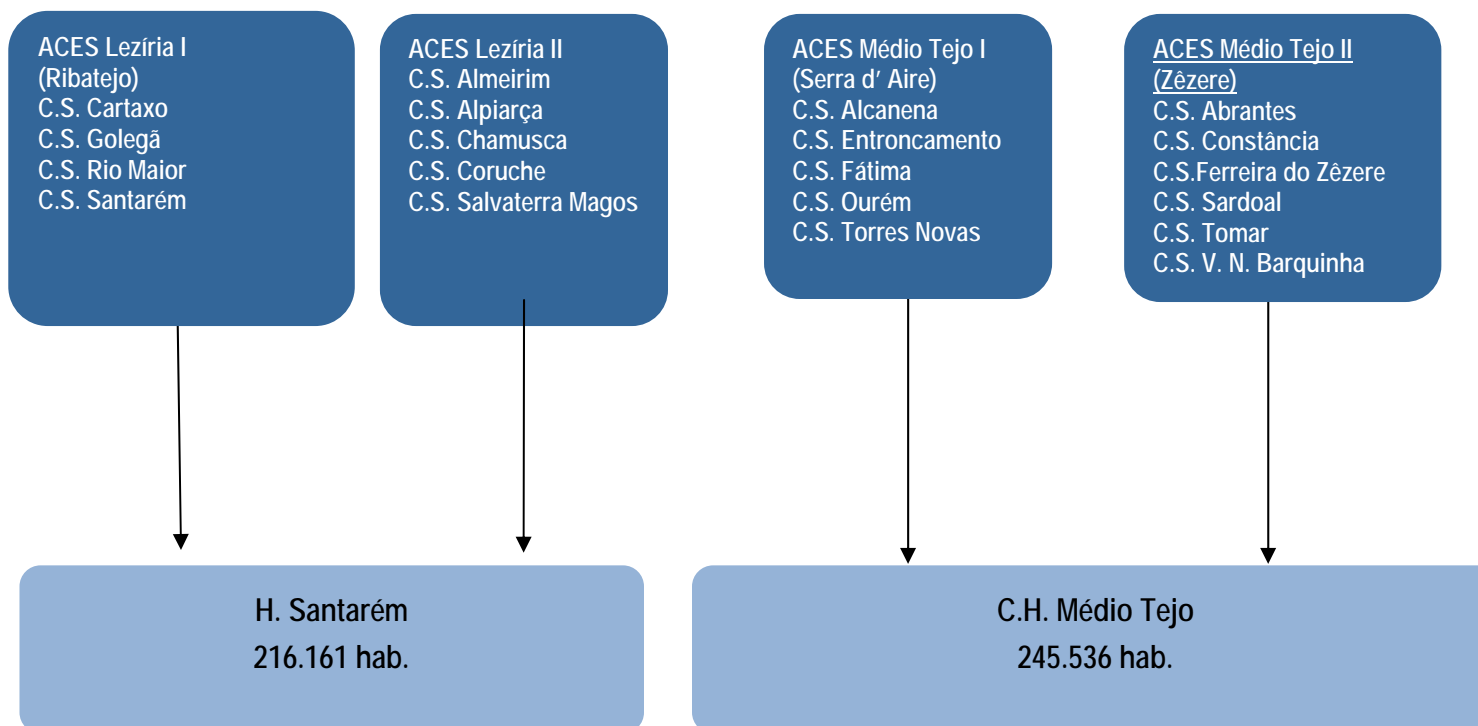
ACES Lezíria I
(Ribatejo)
C.S. Cartaxo
C.S. Golegã
C.S. Rio Maior
C.S. Santarém

ACES Lezíria II
C.S. Almeirim
C.S. Alpiarça
C.S. Chamusca
C.S. Coruche
C.S. Salvaterra Magos

ACES Médio Tejo I
(Serra d' Aire)
C.S. Alcanena
C.S. Entroncamento
C.S. Fátima
C.S. Ourém
C.S. Torres Novas

ACES Médio Tejo II
(Zêzere)
C.S. Abrantes
C.S. Constância
C.S.Ferreira do Zêzere
C.S. Sardoal
C.S. Tomar
C.S. V. N. Barquinha

H. Santarém
216.161 hab.

C.H. Médio Tejo
245.536 hab.